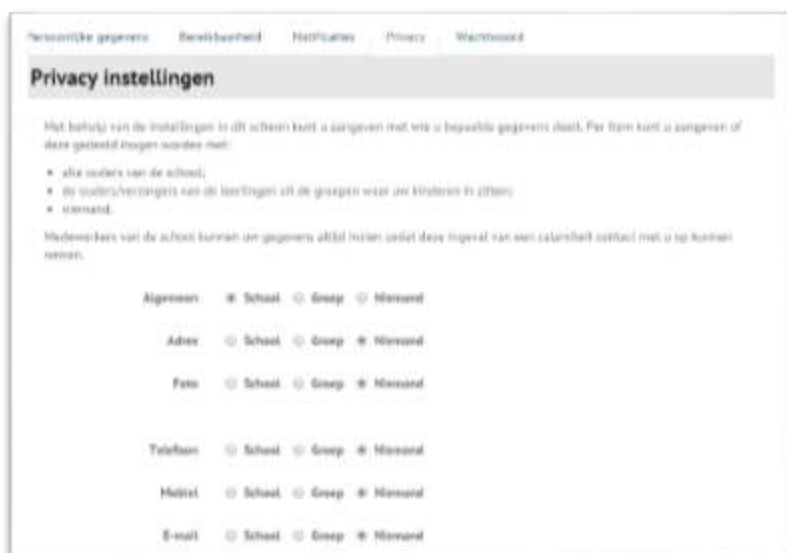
Persoonlijke gegevens Bereikbaarheid Notificaties Privacy Wachtwoord

Privacy instellingen

Met behulp van de instellingen in dit scherm kunt u aangeven met wie u bepaalde gegevens deelt. Per item kunt u aangeven of deze gedeeld mogen worden met:

- alle ouders van de school;
- de ouders/verzorgers van de leerlingen uit de groepen waar uw kinderen in zitten;
- niemand.

Medewerkers van de school kunnen uw gegevens altijd inzien zodat deze ingeval van een calamiteit contact met u op kunnen nemen.

Algemeen School Groep Niemand

Adres School Groep Niemand

Foto School Groep Niemand

Telefoon School Groep Niemand

Mobiel School Groep Niemand

E-mail School Groep Niemand